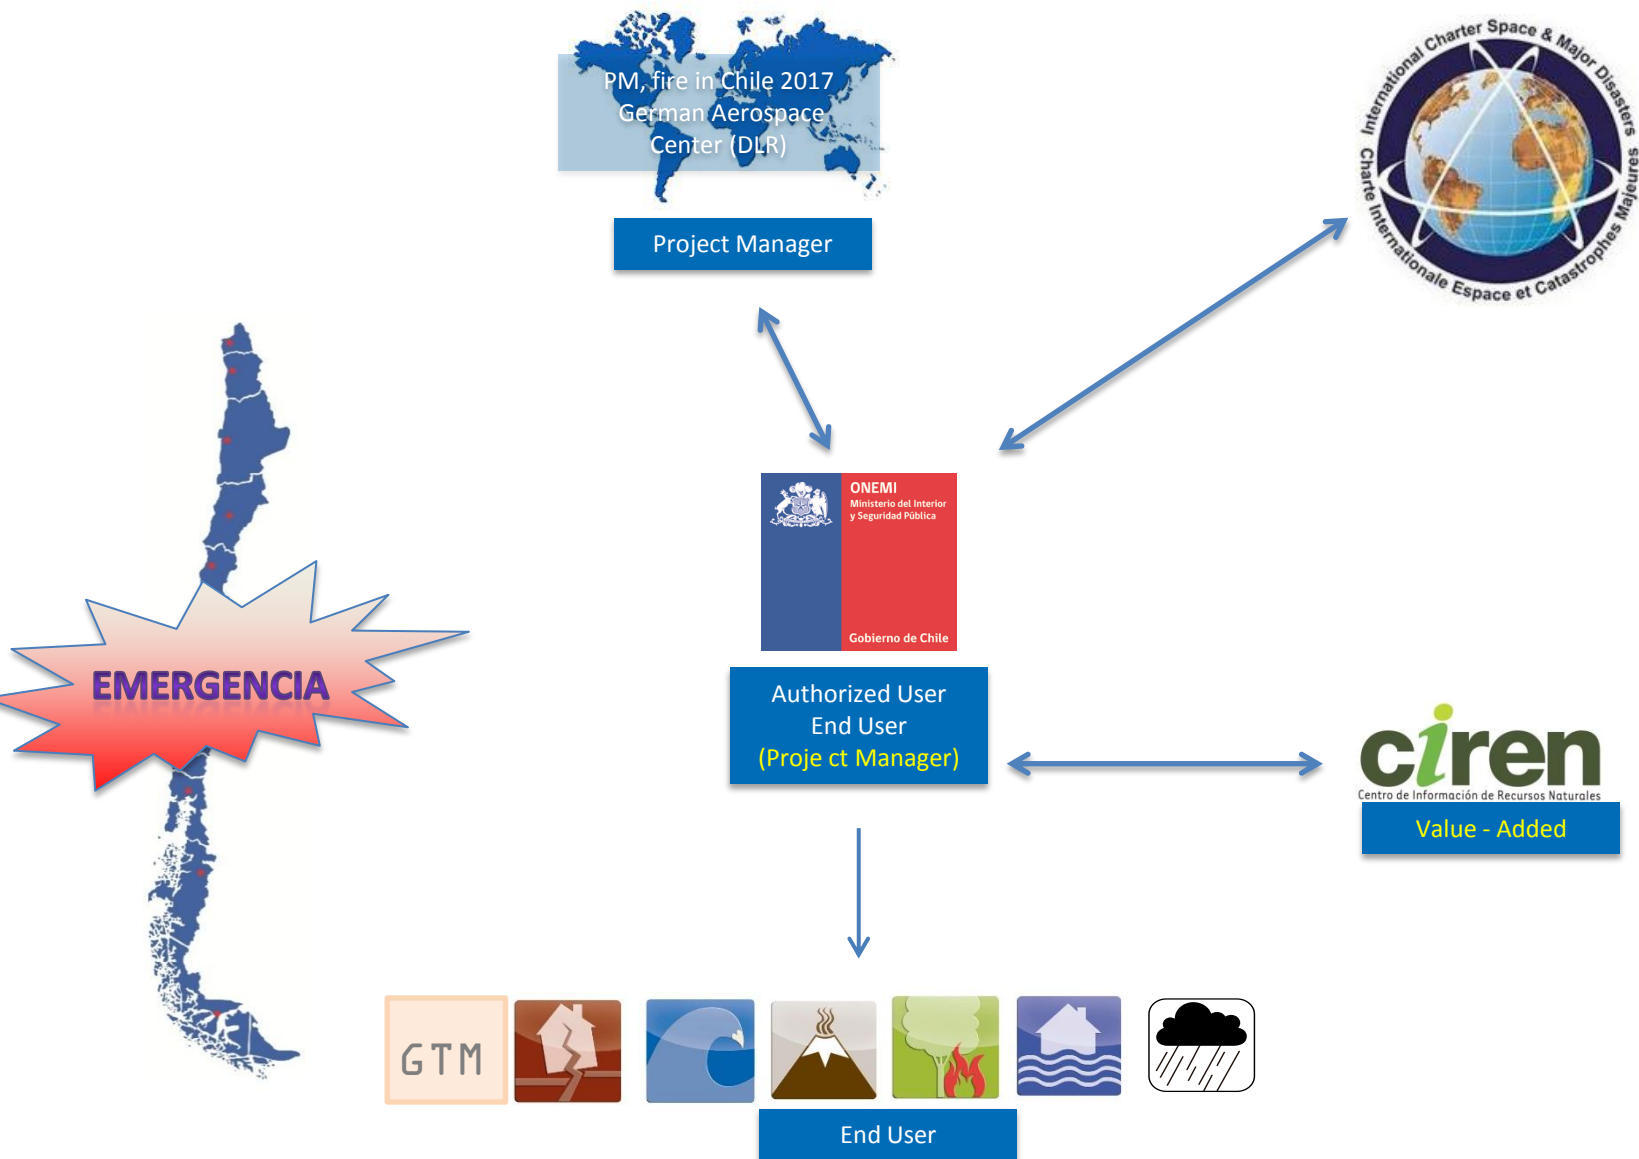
PM, fire in Chile 2017
German Aerospace
Center (DLR)

Project Manager

International Charter Space & Major Disasters
Charte Internationale Espace et Catastrophes Majeures

EMERGENCIA

ONEMI
Ministerio del Interior y Seguridad Pública
Gobierno de Chile

Authorized User
End User
(Proje ct Manager)

ciren
Centro de Información de Recursos Naturales

Value - Added

GTM

End User